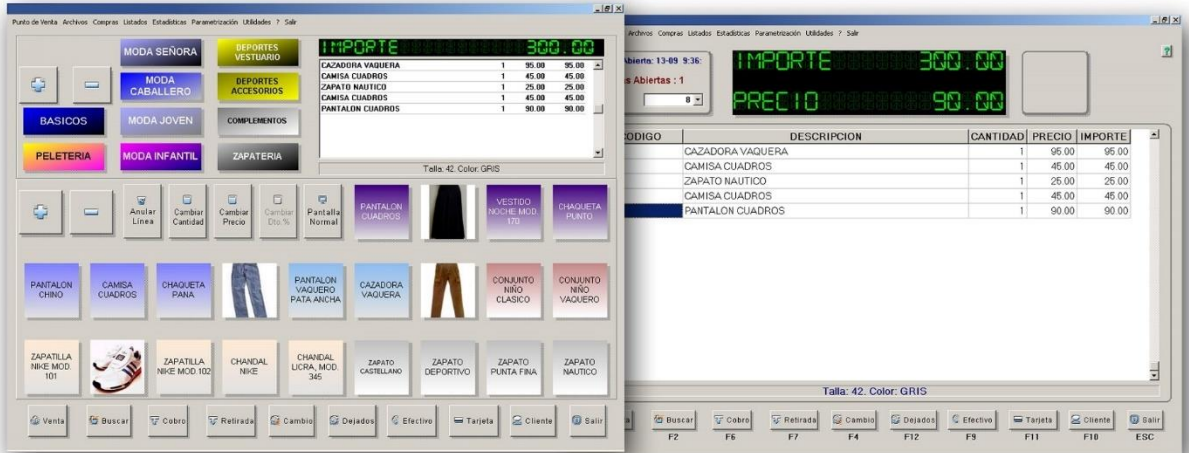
Punto de Venta Archivos Compras Listados Estadísticas Parametrización Utilidades ? Salir

MODA SEÑORA
DEPORTES VESTUARIO
MODA CABALLERO
DEPORTES ACCESORIOS
BASICOS
MODA JOVEN
COMPLEMENTOS
PELETERIA
MODA INFANTIL
ZAPATERIA

IMPORTE 300.00

| | | | |
|---|---|---|---|
| CAZADORA VAQUERA | 1 | 95.00 | 95.00 |
| CAMISA CUADROS | 1 | 45.00 | 45.00 |
| ZAPATO NAUTICO | 1 | 25.00 | 25.00 |
| CAMISA CUADROS | 1 | 45.00 | 45.00 |
| PANTALON CUADROS | 1 | 90.00 | 90.00 |

Talla: 42. Color: GRIS

Anular Línea
Cambiar Cantidad
Cambiar Precio
Cambiar Dto.%
Pantalla Normal
PANTALON CUADROS
VESTIDO NOCHE MOD. 170
CHAQUETA PUNTO
PANTALON CHINO
CAMISA CUADROS
CHAQUETA PANA
PANTALON VAQUERO PATA ANCHA
CAZADORA VAQUERA
CONJUNTO NIÑO CLASICO
CONJUNTO NIÑO VAQUERO
ZAPATILLA NIKE MOD. 101
ZAPATILLA NIKE MOD.102
CHANDAL NIKE
CHANDAL LICRA, MOD. 345
ZAPATO CASTELLANO
ZAPATO DEPORTIVO
ZAPATO PUNTA FINA
ZAPATO NAUTICO

Venta
Buscar
Cobro
Retirada
Cambio
Dejados
Efectivo
Tarjeta
Cliente
Salir

Archivos Compras Listados Estadísticas Parametrización Utilidades ? Salir

Abierta: 13-09 9:36:
s Abiertas : 1
8

IMPORTE 300.00
PRECIO 90.00

| CODIGO | DESCRIPCION | CANTIDAD | PRECIO | IMPORTE |
|---|---|---|---|---|
| | CAZADORA VAQUERA | 1 | 95.00 | 95.00 |
| | CAMISA CUADROS | 1 | 45.00 | 45.00 |
| | ZAPATO NAUTICO | 1 | 25.00 | 25.00 |
| | CAMISA CUADROS | 1 | 45.00 | 45.00 |
| | PANTALON CUADROS | 1 | 90.00 | 90.00 |

Talla: 42. Color: GRIS

Buscar F2
Cobro F6
Retirada F7
Cambio F4
Dejados F12
Efectivo F9
Tarjeta F11
Cliente F10
Salir ESC